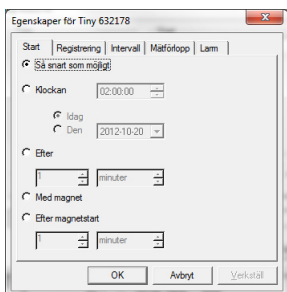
Egenskaper för Tiny 632178

Start | Registrering | Intervall | Mätförlopp | Larm

Så snart som möjligt

Klockan 02:00:00

Idag

Den 2012-10-20

Efter

1 minuter

Med magnet

Efter magnetstart

1 minuter

OK Avbryt Verkställ